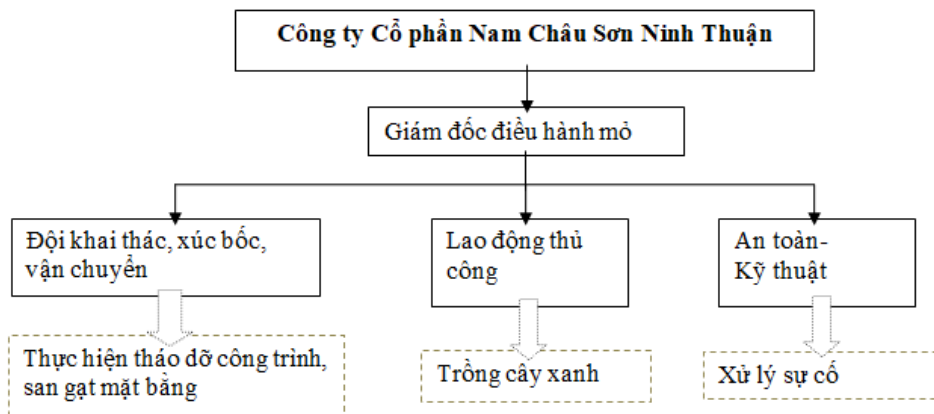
Công ty Cổ phần Nam Châu Sơn Ninh Thuận

Giám đốc điều hành mỏ

Đội khai thác, xúc bốc, vận chuyển

Lao động thủ công

An toàn- Kỹ thuật

Thực hiện tháo dỡ công trình, san gạt mặt bằng

Trồng cây xanh

Xử lý sự cố